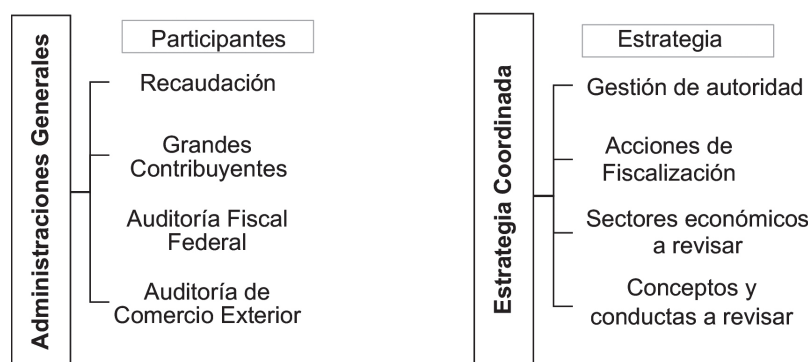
Administraciones Generales

Participantes

Recaudación

Grandes Contribuyentes

Auditoría Fiscal Federal

Auditoría de Comercio Exterior

Estrategia Coordinada

Estrategia

Gestión de autoridad

Acciones de Fiscalización

Sectores económicos a revisar

Conceptos y conductas a revisar